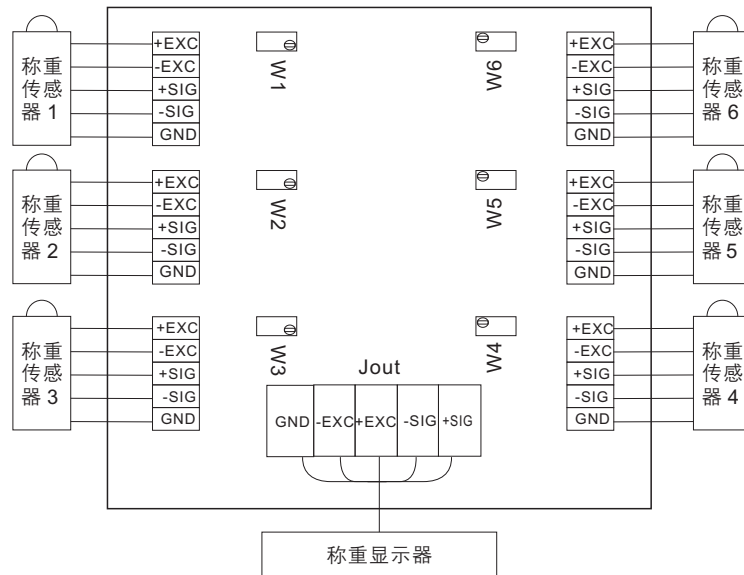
称重传感器 1

+EXC
-EXC
+SIG
-SIG
GND

W1

W6

+EXC
-EXC
+SIG
-SIG
GND

称重传感器 6

称重传感器 2

+EXC
-EXC
+SIG
-SIG
GND

W2

W5

+EXC
-EXC
+SIG
-SIG
GND

称重传感器 5

称重传感器 3

+EXC
-EXC
+SIG
-SIG
GND

W3

Jout

W4

+EXC
-EXC
+SIG
-SIG
GND

称重传感器 4

| GND | -EXC | +EXC | -SIG | +SIG |
|---|---|---|---|---|

称重显示器